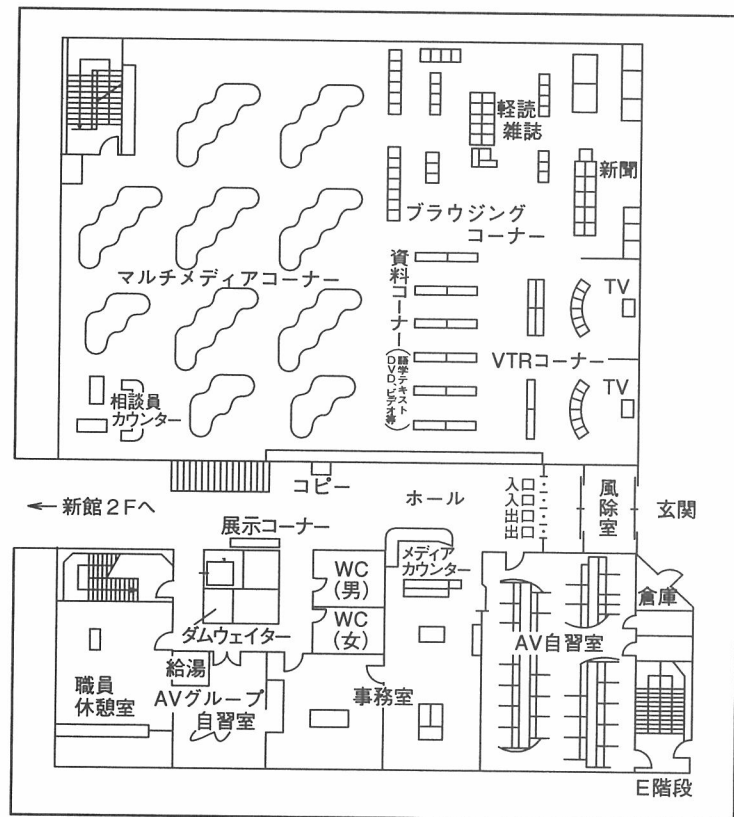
軽読
雑誌

新聞

ブラウジング
コーナー

マルチメディアコーナー

資料コーナー（語学テキスト DVD、ビデオ等）

TV

VTRコーナー

TV

相談員
カウンター

コピー

ホール

入口
入口
出口
出口

風除室

玄関

← 新館２Fへ

展示コーナー

WC
（男）

WC
（女）

メディア
カウンター

倉庫

ダムウェイター

AV自習室

給湯

職員
休憩室

AVグループ
自習室

事務室

E階段